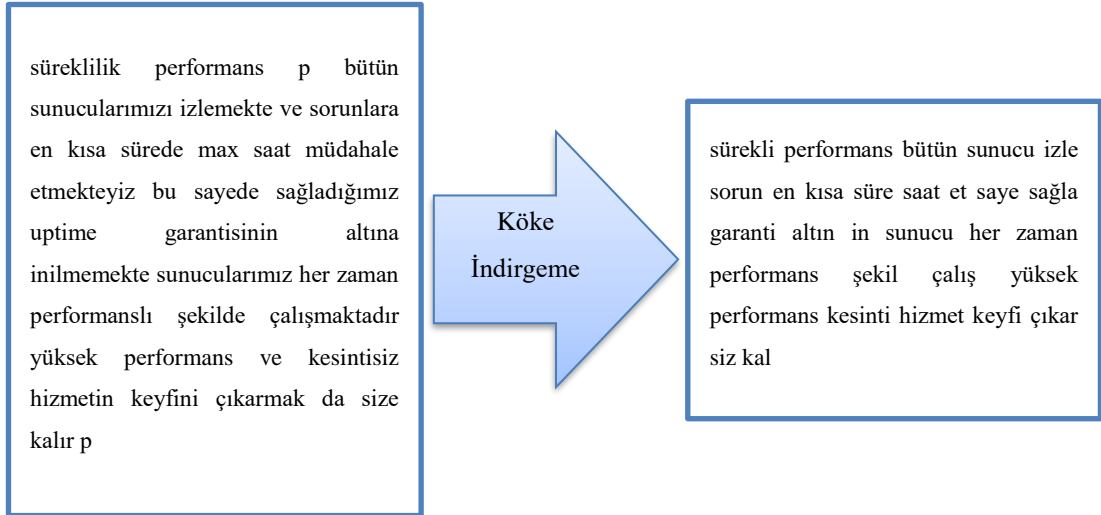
süreklilik performans p bütün sunucularımızı izlemekte ve sorunlara en kısa sürede max saat müdahale etmekteyiz bu sayede sağladığımız uptime garantisinin altına inilmemekte sunucularımız her zaman performanslı şekilde çalışmaktadır yüksek performans ve kesintisiz hizmetin keyfini çıkarmak da size kalır p

Köke İndirgeme

sürekli performans bütün sunucu izle sorun en kısa süre saat et saye sağla garanti altın in sunucu her zaman performans şekil çalış yüksek performans kesinti hizmet keyfi çıkar siz kal